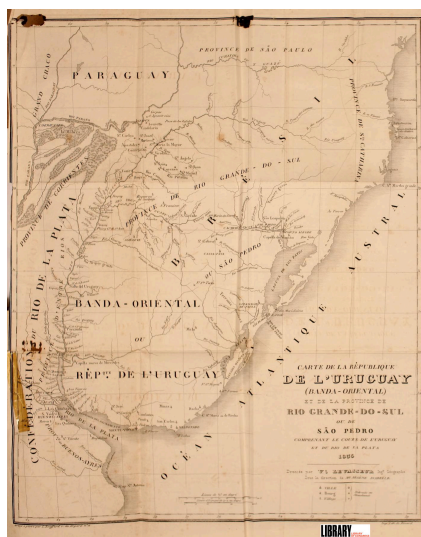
PROVINCE DE SÃO PAULO

PARAGUAY

GRAND CHACO

BRESIL

PROVINCE DE STA CATHARINA

PROVINCE DE RIO GRANDE-DO-SUL

PROVINCE DE CORRIENTES

OU SÃO PEDRO

CONFÉDÉRATION DU RIO DE LA PLATA

BANDA-ORIENTAL

OU

RÉPque DE L'URUGUAY

OCÉAN ATLANTIQUE AUSTRAL

CARTE DE LA RÉPUBLIQUE
DE L'URUGUAY
(BANDA-ORIENTAL)
ET DE LA PROVINCE DE
RIO GRANDE-DO-SUL
OU DE
SÃO PEDRO
COMPRENANT LE COURS DE L'URUGUAY
ET DU RIO DE LA PLATA
1846

Dressée par V.A. DE MOUSSY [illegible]

LIBRARY